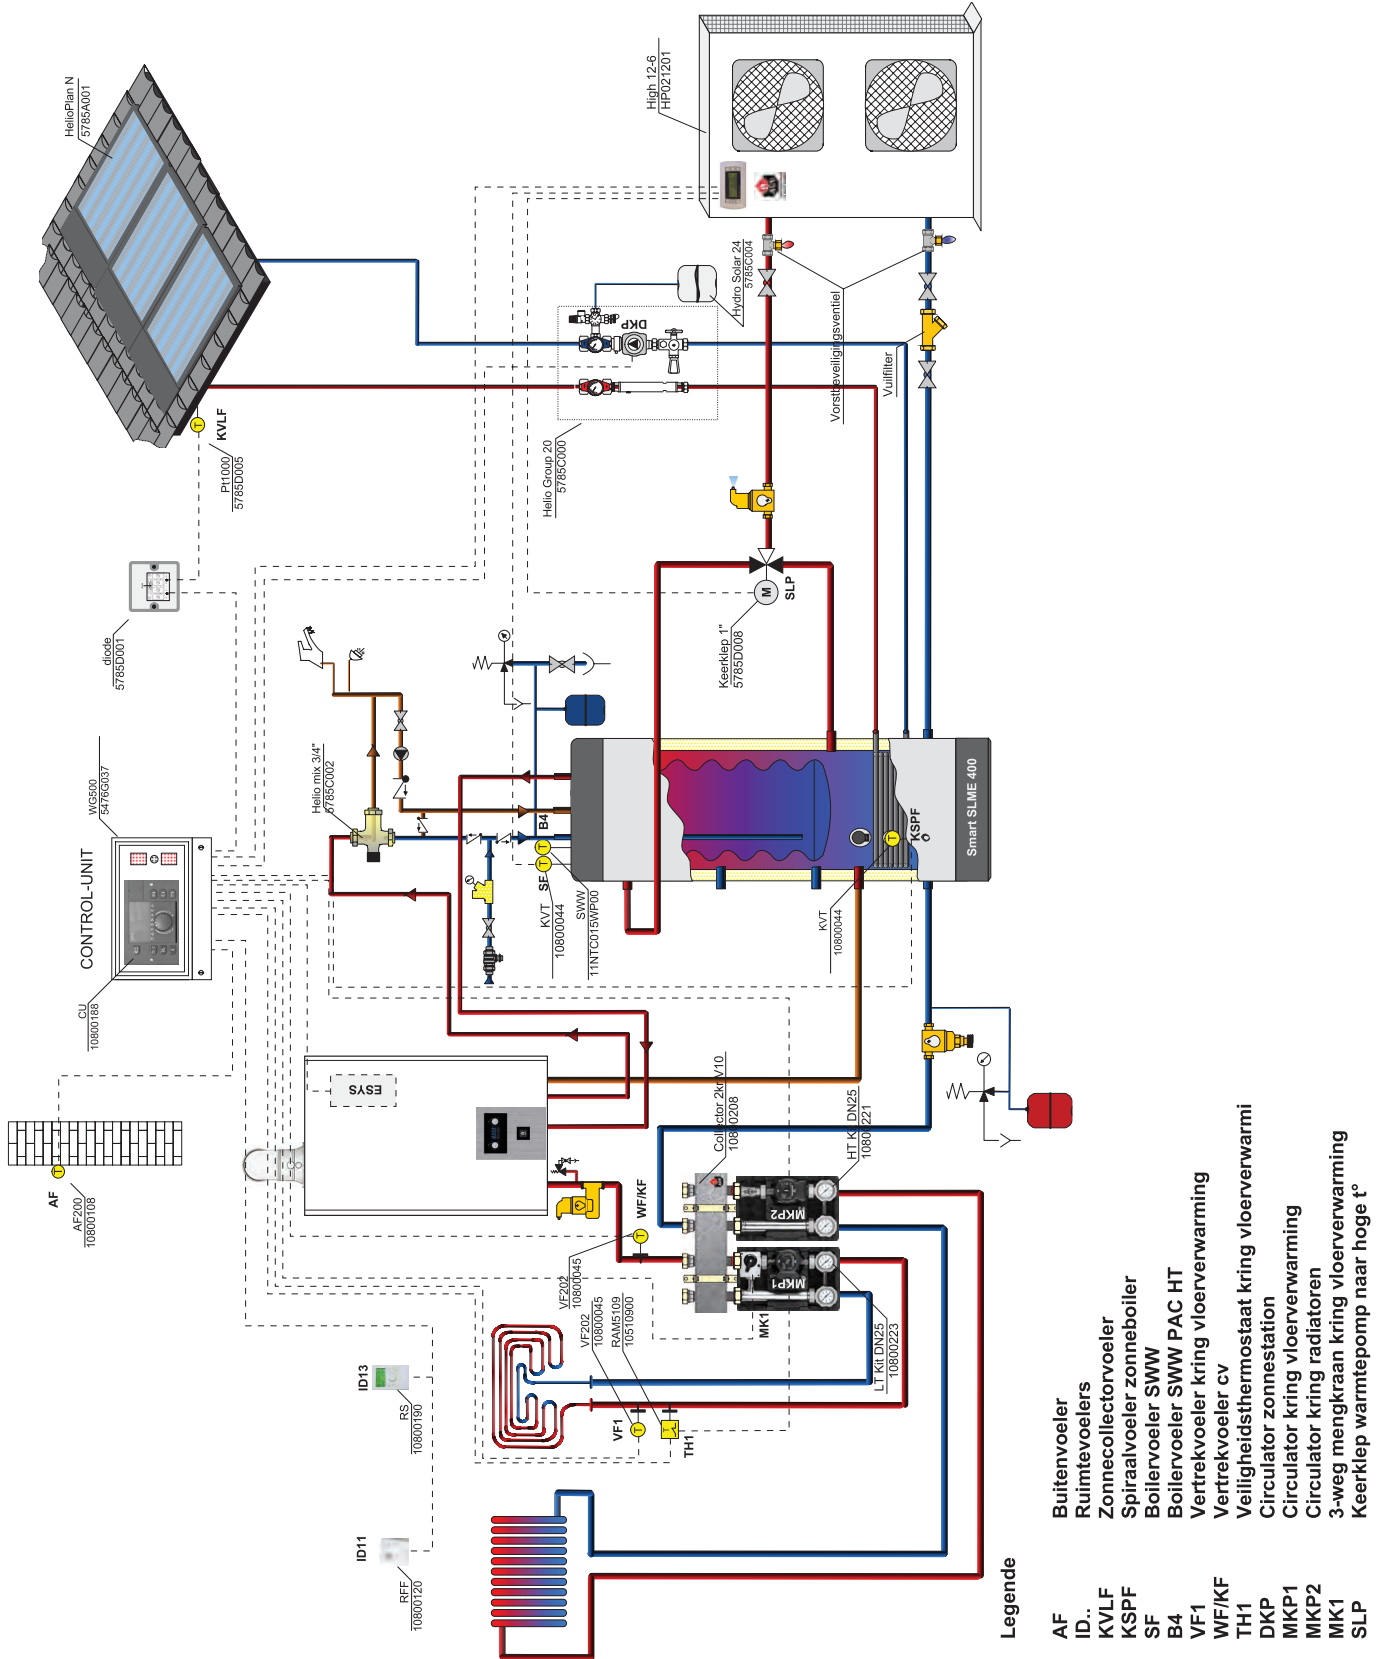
HelioPlan N
5785A001

High 12-6
HP021201

KVLF

Pt1000
5785D005

Hydro Solar 24
5785C004

DKP

Vorstbeveiligingsventiel

Vuilfilter

Helio Group 20
5785C000

diode
5785D001

SLP

Keerklep 1"
5785D008

Helio mix 3/4"
5785C002

WG500
5476G037

CONTROL-UNIT

CU
10800188

B4

SF

KVT
10800044

SWW
11NTC015WP00

KSPF

Smart SLME 400

KVT
10800044

ESYS

AF

AF200
10800108

WF/KF

Collector 2kr V10
10800208

HT Kit DN25
10800221

MKP2

MKP1

MK1

VF202
10800045

VF202
10800045

RAM5109
10510900

LT Kit DN25
10800223

ID13

RS
10800190

VF1

TH1

ID11

RFF
10800120

Legende

AF Buitenvoeler
ID.. Ruimtevoelers
KVLF Zonnecollectorvoeler
KSPF Spiraalvoeler zonneboiler
SF Boilervoeler SWW
B4 Boilervoeler SWW PAC HT
VF1 Vertrekvoeler kring vloerverwarming
WF/KF Vertrekvoeler cv
TH1 Veiligheidsthermostaat kring vloerverwarmi
DKP Circulator zonnestation
MKP1 Circulator kring vloerverwarming
MKP2 Circulator kring radiatoren
MK1 3-weg mengkraan kring vloerverwarming
SLP Keerklep warmtepomp naar hoge t°